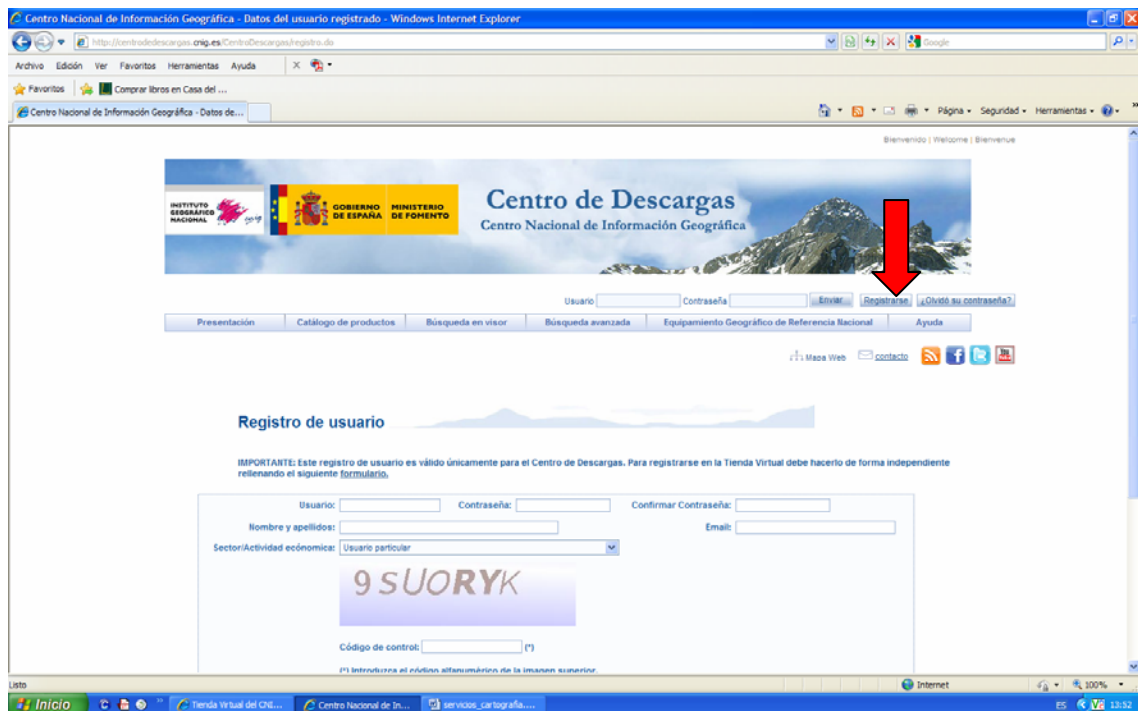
Centro Nacional de Información Geográfica - Datos del usuario registrado - Windows Internet Explorer

http://centrodedescargas.cnig.es/CentroDescargas/registro.do

Google

Archivo Edición Ver Favoritos Herramientas Ayuda

Favoritos Comprar libros en Casa del ...

Centro Nacional de Información Geográfica - Datos de...

Página Seguridad Herramientas

Bienvenido | Welcome | Bienvenue

INSTITUTO GEOGRÁFICO NACIONAL

GOBIERNO DE ESPAÑA MINISTERIO DE FOMENTO

Centro de Descargas
Centro Nacional de Información Geográfica

Usuario Contraseña Enviar Registrarse ¿Olvidó su contraseña?

| Presentación | Catálogo de productos | Búsqueda en visor | Búsqueda avanzada | Equipamiento Geográfico de Referencia Nacional | Ayuda |
|---|---|---|---|---|---|

Mapa Web contacto

Registro de usuario

IMPORTANTE: Este registro de usuario es válido únicamente para el Centro de Descargas. Para registrarse en la Tienda Virtual debe hacerlo de forma independiente rellenando el siguiente formulario.

Usuario: Contraseña: Confirmar Contraseña:

Nombre y apellidos: Email:

Sector/Actividad económica: Usuario particular

9 SUORYK

Código de control: (*)

(*) Introduzca el código alfanumérico de la imagen superior.

Listo Internet 100%

Inicio Tienda Virtual del CNI... Centro Nacional de In... servicios_cartografía....

ES 13:52